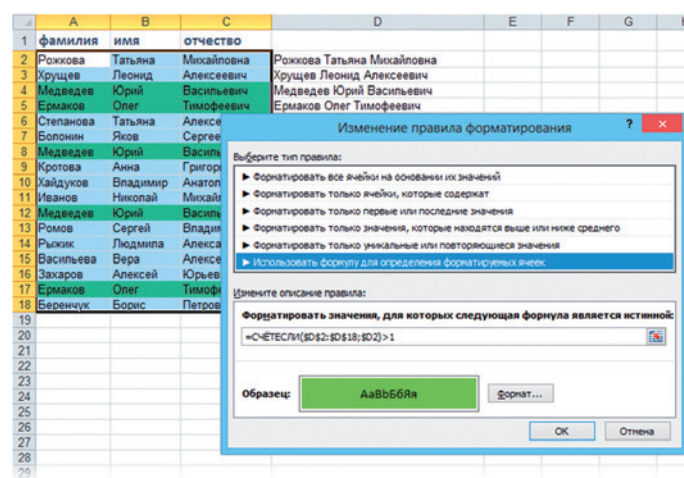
| | A | B | C | D | E | F | G |
|---|---|---|---|---|---|---|---|
| 1 | фамилия | имя | отчество | | | | |
| 2 | Рожкова | Татьяна | Михайловна | Рожкова Татьяна Михайловна | | | |
| 3 | Хрущев | Леонид | Алексеевич | Хрущев Леонид Алексеевич | | | |
| 4 | Медведев | Юрий | Васильевич | Медведев Юрий Васильевич | | | |
| 5 | Ермаков | Олег | Тимофеевич | Ермаков Олег Тимофеевич | | | |
| 6 | Степанова | Татьяна | Алексе | | | | |
| 7 | Болонин | Яков | Сергее | | | | |
| 8 | Медведев | Юрий | Василь | | | | |
| 9 | Кротова | Анна | Григор | | | | |
| 10 | Хайдуков | Владимир | Анатол | | | | |
| 11 | Иванов | Николай | Михайл | | | | |
| 12 | Медведев | Юрий | Василь | | | | |
| 13 | Ромов | Сергей | Владим | | | | |
| 14 | Рыжик | Людмила | Алекса | | | | |
| 15 | Васильева | Вера | Алексе | | | | |
| 16 | Захаров | Алексей | Юрьев | | | | |
| 17 | Ермаков | Олег | Тимоф | | | | |
| 18 | Беренчук | Борис | Петров | | | | |
| 19 | | | | | | | |
| 20 | | | | | | | |
| 21 | | | | | | | |
| 22 | | | | | | | |
| 23 | | | | | | | |
| 24 | | | | | | | |
| 25 | | | | | | | |
| 26 | | | | | | | |
| 27 | | | | | | | |
| 28 | | | | | | | |
| 29 | | | | | | | |

Изменение правила форматирования ? ✕

Выберите тип правила:

► Форматировать все ячейки на основании их значений
► Форматировать только ячейки, которые содержат
► Форматировать только первые или последние значения
► Форматировать только значения, которые находятся выше или ниже среднего
► Форматировать только уникальные или повторяющиеся значения
► Использовать формулу для определения форматируемых ячеек

Измените описание правила:

Форматировать значения, для которых следующая формула является истинной:

=СЧЁТЕСЛИ($D$2:$D$18;$D2)>1

Образец: АаВbБбЯя

Формат...

ОК Отмена